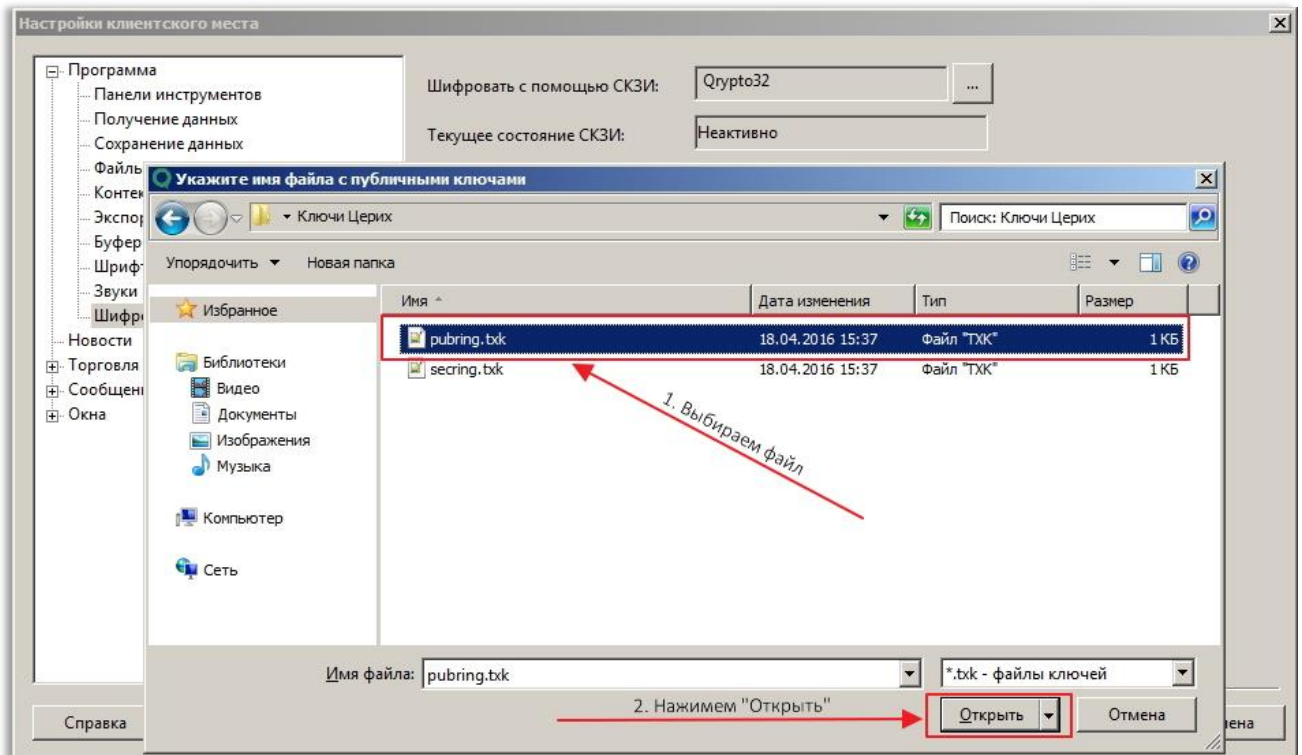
Настройки клиентского места

Программа
Панели инструментов
Получение данных
Сохранение данных
Файль
Контек
Экспор
Буфер
Шриф
Звуки
Шифр
Новости
Торговля
Сообщени
Окна

Шифровать с помощью СКЗИ: Qrypto32 ...
Текущее состояние СКЗИ: Неактивно

Укажите имя файла с публичными ключами

Ключи Церих
Поиск: Ключи Церих

Упорядочить ▼ Новая папка

Избранное
Библиотеки
Видео
Документы
Изображения
Музыка
Компьютер
Сеть

| Имя | Дата изменения | Тип | Размер |
|---|---|---|---|
| pubring.txk | 18.04.2016 15:37 | Файл "TXK" | 1 КБ |
| secring.txk | 18.04.2016 15:37 | Файл "TXK" | 1 КБ |

1. Выбираем файл

Имя файла: pubring.txk
*.txk - файлы ключей

2. Нажимем "Открыть"

Открыть
Отмена

Справка
ена